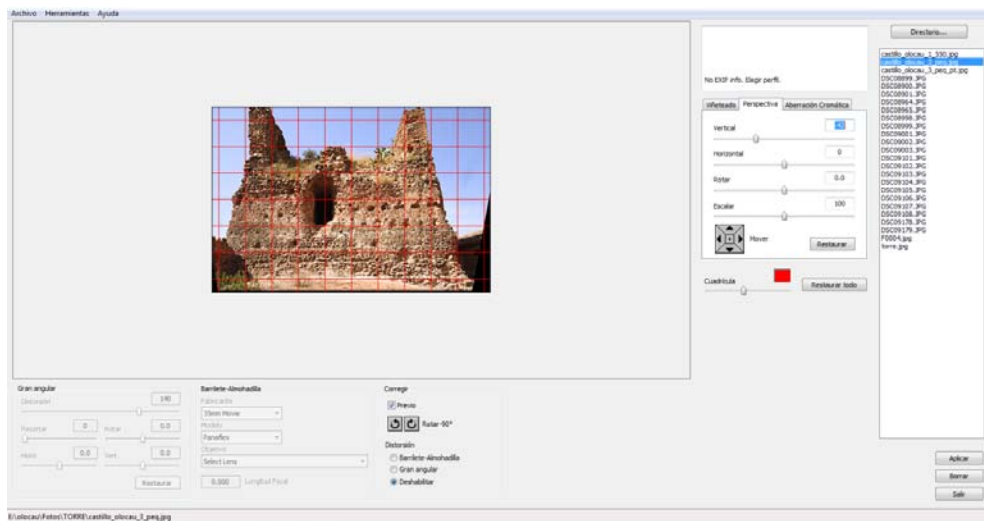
Archivo Herramientas Ayuda

Directorio...

No EXIF info. Elegir perfil.

castillo_olocau_1_550.jpg
castillo_olocau_3_peq.jpg
castillo_olocau_3_peq_pt.jpg
DSC08899.JPG
DSC08900.JPG
DSC08901.JPG
DSC08964.JPG
DSC08965.JPG
DSC08998.JPG
DSC08999.JPG
DSC09001.JPG
DSC09002.JPG
DSC09003.JPG
DSC09101.JPG
DSC09102.JPG
DSC09103.JPG
DSC09104.JPG
DSC09105.JPG
DSC09106.JPG
DSC09107.JPG
DSC09108.JPG
DSC09178.JPG
DSC09179.JPG
F0004.jpg
torre.jpg

Viñeteado Perspectiva Aberración Cromática

Vertical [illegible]

Horizontal 0

Rotar 0.0

Escalar 100

Mover Restaurar

Cuadrícula Restaurar todo

Gran angular
Distorsión 190
Recortar 0 Rotar 0.0
Mover 0.0 Vert 0.0
Restaurar

Barrilete-Almohadilla
Fabricante
35mm Movie
Modelo
Panaflex
Objetivo
Select Lens
0.000 Longitud Focal

Corregir
Previo
Rotar 90°
Distorsión
Barrilete-Almohadilla
Gran angular
Deshabilitar

Aplicar
Borrar
Salir

E:\olocau\Fotos\TORRE\castillo_olocau_3_peq.jpg